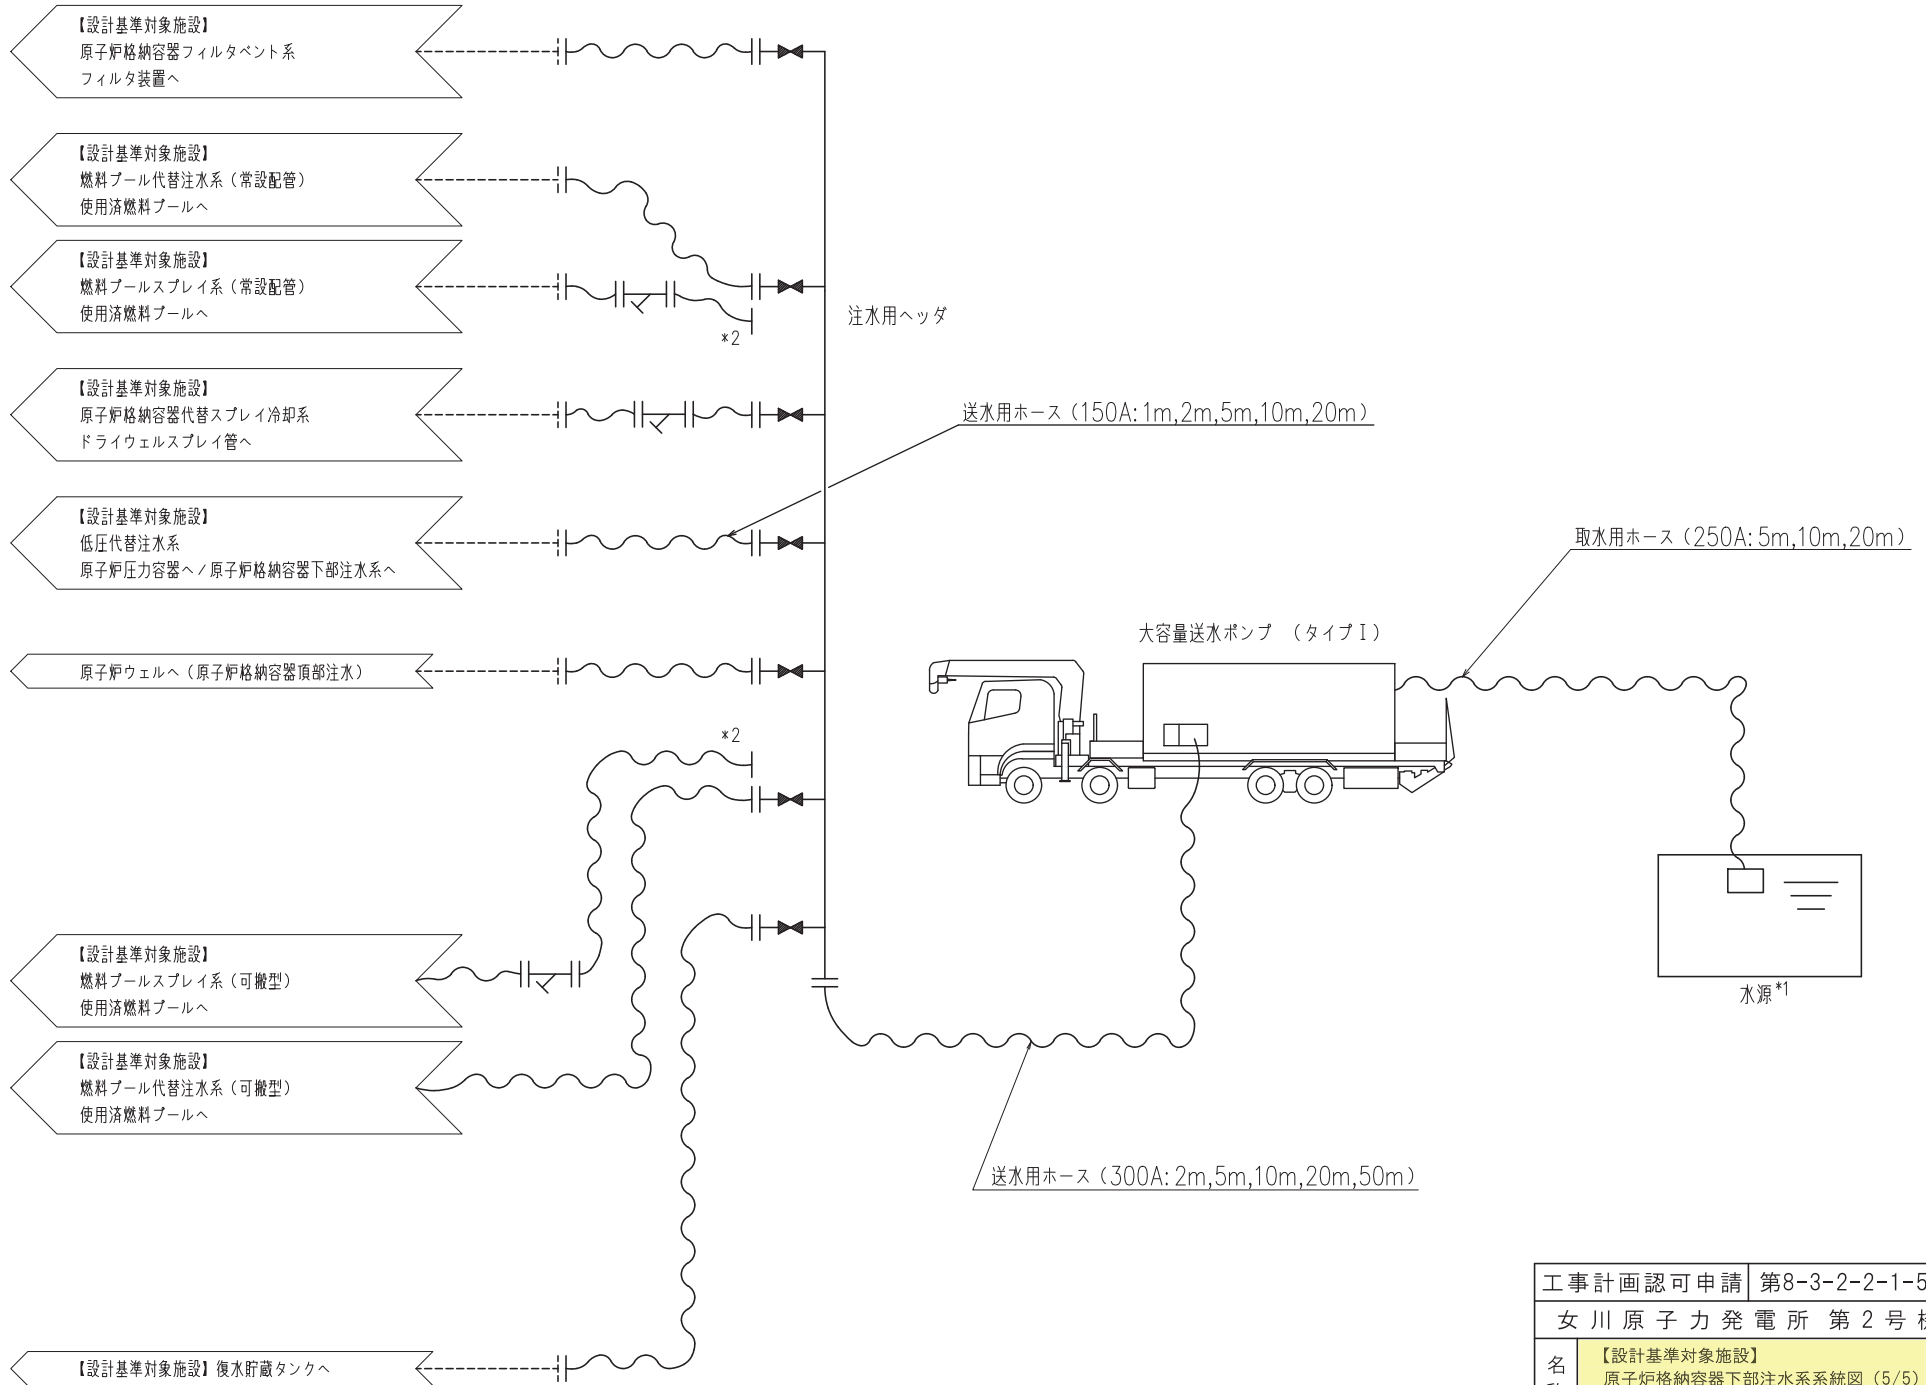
【設計基準対象施設】
原子炉格納容器フィルタベント系
フィルタ装置へ

【設計基準対象施設】
燃料プール代替注水系（常設配管）
使用済燃料プールへ

【設計基準対象施設】
燃料プールスプレイ系（常設配管）
使用済燃料プールへ

*2

注水用ヘッダ

【設計基準対象施設】
原子炉格納容器代替スプレイ冷却系
ドライウェルスプレイ管へ

送水用ホース（150A:1m,2m,5m,10m,20m）

【設計基準対象施設】
低圧代替注水系
原子炉圧力容器へ／原子炉格納容器下部注水系へ

取水用ホース（250A:5m,10m,20m）

大容量送水ポンプ （タイプI）

原子炉ウェルへ（原子炉格納容器頂部注水）

*2

水源$^{*1}$

【設計基準対象施設】
燃料プールスプレイ系（可搬型）
使用済燃料プールへ

【設計基準対象施設】
燃料プール代替注水系（可搬型）
使用済燃料プールへ

送水用ホース（300A:2m,5m,10m,20m,50m）

| 工事計画認可申請 | 第8-3-2-2-1-5 |
|---|---|
| 女川原子力発電所 第２号 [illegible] | |
| 名 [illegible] | 【設計基準対象施設】 原子炉格納容器下部注水系系統図（5/5） |

【設計基準対象施設】復水貯蔵タンクへ